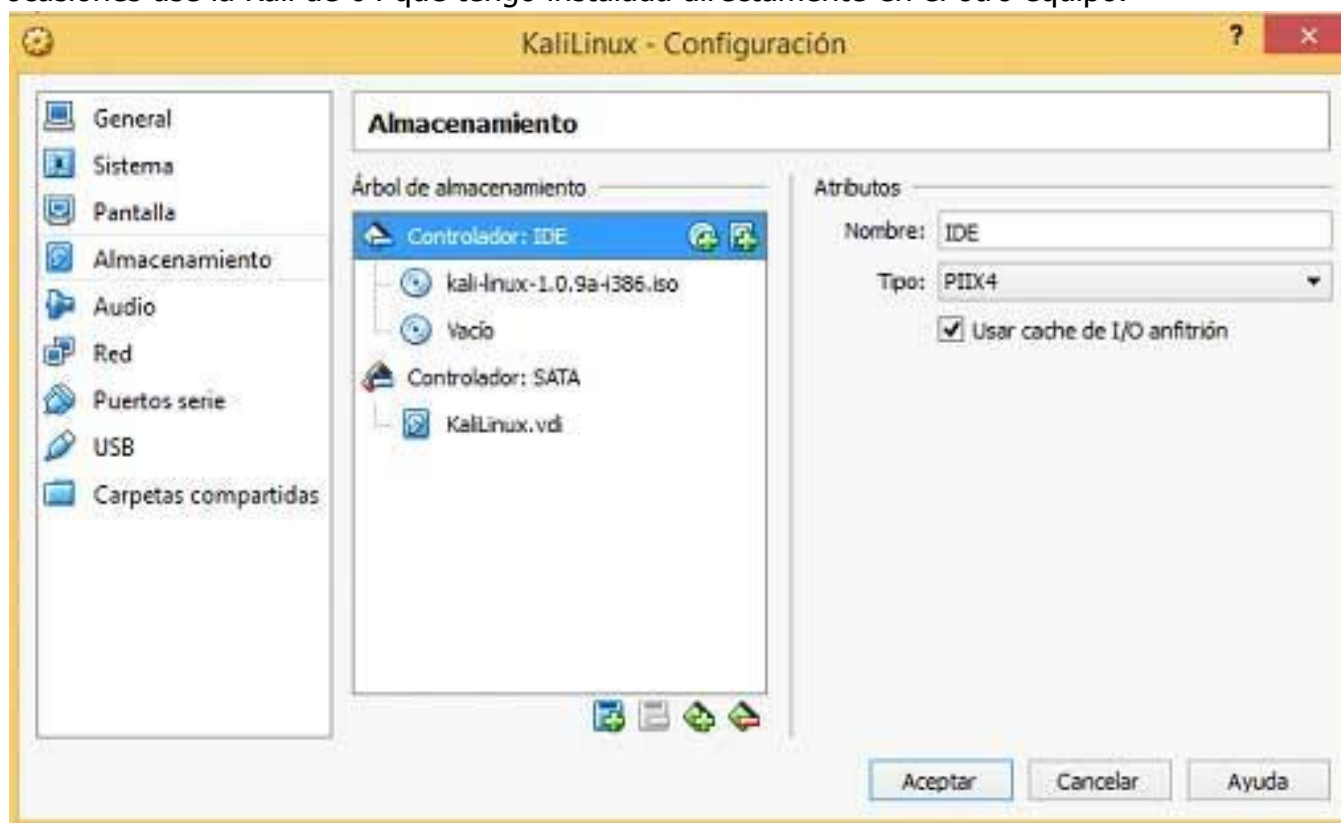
KaliLinux - Configuración

?

×

General
Sistema
Pantalla
Almacenamiento
Audio
Red
Puertos serie
USB
Carpetas compartidas

Almacenamiento

Árbol de almacenamiento

Controlador: IDE
kali-linux-1.0.9a-i386.iso
Vacío
Controlador: SATA
KaliLinux.vdi

Atributos

Nombre: IDE

Tipo: PIIX4

Usar cache de I/O anfitrión

Aceptar

Cancelar

Ayuda